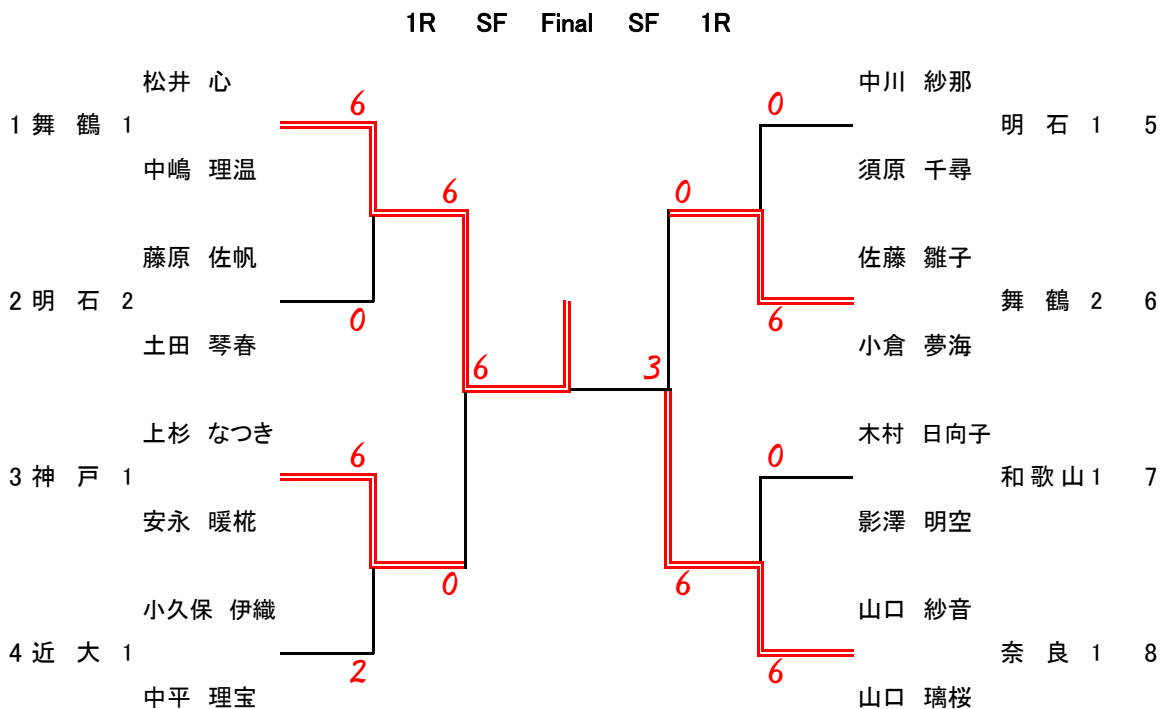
1R SF Final SF 1R

松井 心
1 舞 鶴 1
中嶋 理温

藤原 佐帆
2 明 石 2
土田 琴春

上杉 なつき
3 神 戸 1
安永 暖椛

小久保 伊織
4 近 大 1
中平 理宝

6
0
6
2
6
0
6

0
0
6
3
0
6
6

中川 紗那
明 石 1 5
須原 千尋

佐藤 雛子
舞 鶴 2 6
小倉 夢海

木村 日向子
和 歌 山 1 7
影澤 明空

山口 紗音
奈 良 1 8
山口 璃桜